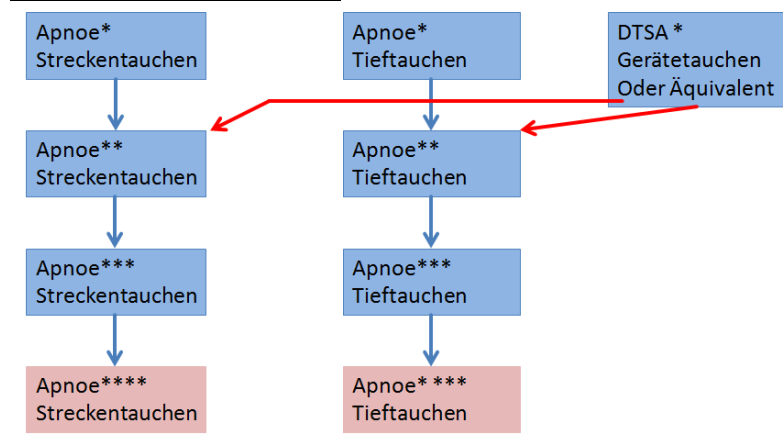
Apnoe*
Streckentauchen

Apnoe**
Streckentauchen

Apnoe***
Streckentauchen

Apnoe****
Streckentauchen

Apnoe*
Tieftauchen

Apnoe**
Tieftauchen

Apnoe***
Tieftauchen

Apnoe* ***
Tieftauchen

DTSA *
Gerätetauchen
Oder Äquivalent